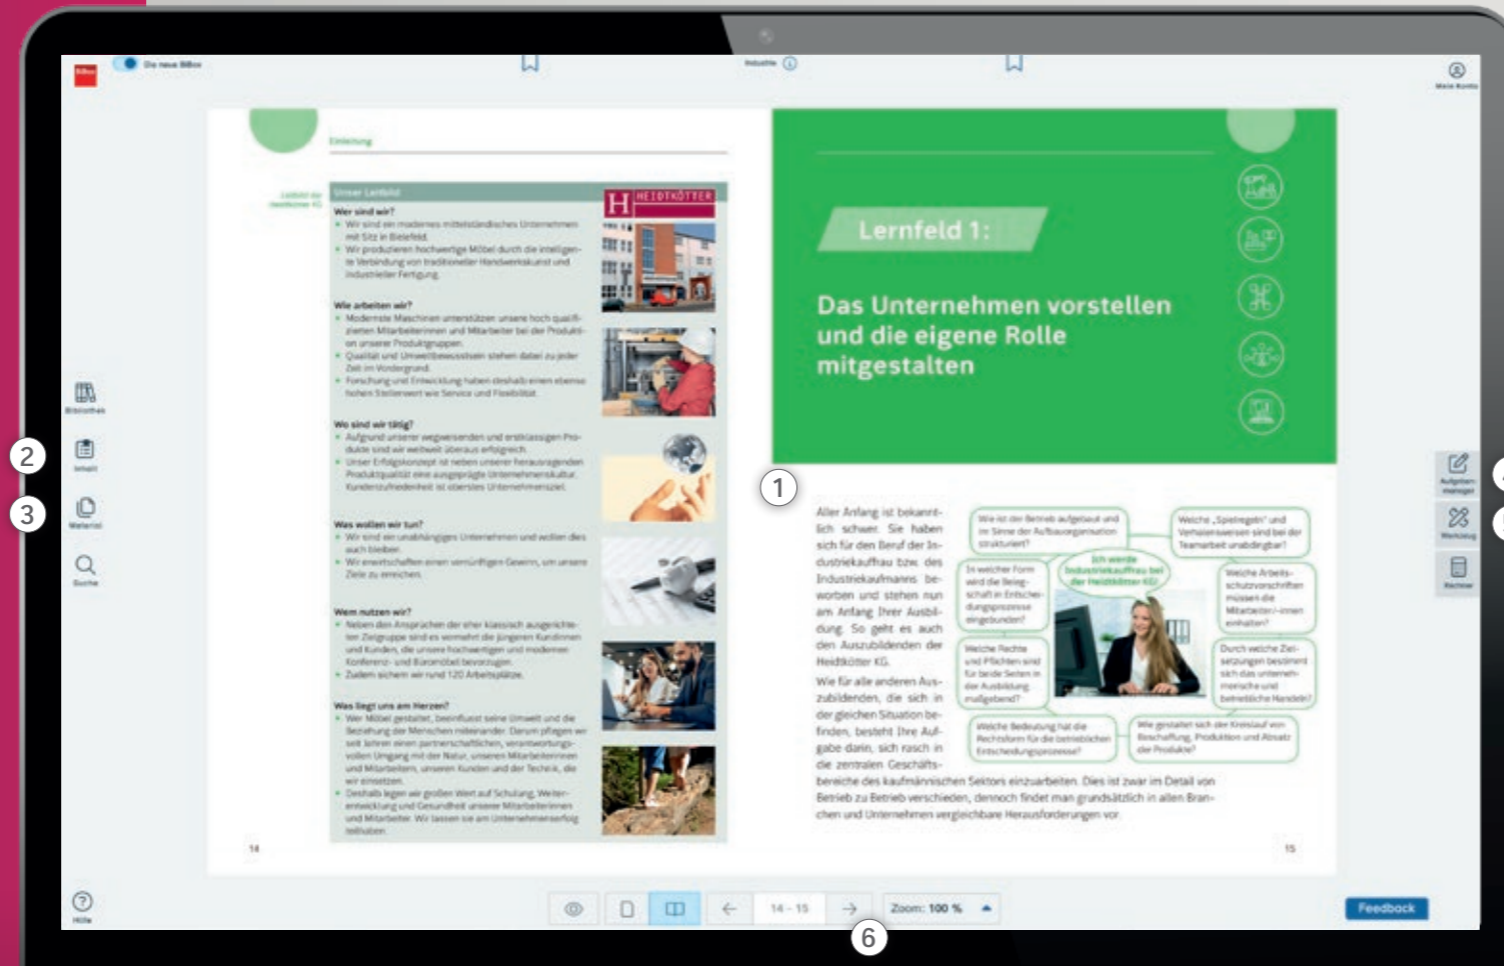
Die neue BiBox

Industrie

Meine Konto

Einleitung

Leitbild der Heidkötter KG

Unser Leitbild

HEIDKÖTTER

Wer sind wir?
• Wir sind ein modernes mittelständisches Unternehmen mit Sitz in Bielefeld.
• Wir produzieren hochwertige Möbel durch die intelligente Verbindung von traditioneller Handwerkskunst und industrieller Fertigung.

Wie arbeiten wir?
• Modernste Maschinen unterstützen unsere hoch qualifizierten Mitarbeiterinnen und Mitarbeiter bei der Produktion unserer Produktgruppen.
• Qualität und Umweltbewusstsein stehen dabei zu jeder Zeit im Vordergrund.
• Forschung und Entwicklung haben deshalb einen ebenso hohen Stellenwert wie Service und Flexibilität.

Wo sind wir tätig?
• Aufgrund unserer wegweisenden und erstklassigen Produkte sind wir weltweit überaus erfolgreich.
• Unser Erfolgskonzept ist neben unserer herausragenden Produktqualität eine ausgeprägte Unternehmenskultur. Kundenzufriedenheit ist oberstes Unternehmensziel.

Was wollen wir tun?
• Wir sind ein unabhängiges Unternehmen und wollen dies auch bleiben.
• Wir erwirtschaften einen vernünftigen Gewinn, um unsere Ziele zu erreichen.

Wem nutzen wir?
• Neben den Ansprüchen der eher klassisch ausgerichteten Zielgruppe sind es vermehrt die jüngeren Kundinnen und Kunden, die unsere hochwertigen und modernen Konferenz- und Büromöbel bevorzugen.
• Zudem sichern wir rund 120 Arbeitsplätze.

Was liegt uns am Herzen?
• Wer Möbel gestaltet, beeinflusst seine Umwelt und die Beziehung der Menschen miteinander. Darum pflegen wir seit Jahren einen partnerschaftlichen, verantwortungsvollen Umgang mit der Natur, unseren Mitarbeiterinnen und Mitarbeitern, unseren Kunden und der Technik, die wir einsetzen.
• Deshalb legen wir großen Wert auf Schulung, Weiterentwicklung und Gesundheit unserer Mitarbeiterinnen und Mitarbeiter. Wir lassen sie am Unternehmenserfolg teilhaben.

14

Lernfeld 1:

Das Unternehmen vorstellen und die eigene Rolle mitgestalten

1

Aller Anfang ist bekanntlich schwer. Sie haben sich für den Beruf der Industriekauffrau bzw. des Industriekaufmanns beworben und stehen nun am Anfang Ihrer Ausbildung. So geht es auch den Auszubildenden der Heidkötter KG.

Wie für alle anderen Auszubildenden, die sich in der gleichen Situation befinden, besteht Ihre Aufgabe darin, sich rasch in die zentralen Geschäftsbereiche des kaufmännischen Sektors einzuarbeiten. Dies ist zwar im Detail von Betrieb zu Betrieb verschieden, dennoch findet man grundsätzlich in allen Branchen und Unternehmen vergleichbare Herausforderungen vor.

Wie ist der Betrieb aufgebaut und im Sinne der Aufbauorganisation strukturiert?

Welche „Spielregeln" und Verhaltensweisen sind bei der Teamarbeit unabdingbar?

Ich werde Industriekauffrau bei der Heidkötter KG!

In welcher Form wird die Belegschaft in Entscheidungsprozesse eingebunden?

Welche Arbeitsschutzvorschriften müssen die Mitarbeiter/-innen einhalten?

Welche Rechte und Pflichten sind für beide Seiten in der Ausbildung maßgebend?

Durch welche Zielsetzungen bestimmt sich das unternehmerische und betriebliche Handeln?

Welche Bedeutung hat die Rechtsform für die betrieblichen Entscheidungsprozesse?

Wie gestaltet sich der Kreislauf von Beschaffung, Produktion und Absatz der Produkte?

15

Bibliothek
2
Inhalt
3
Material
Suche
Hilfe

Aufgaben managen
Werkzeug
Rechner

14 - 15
Zoom: 100 %
6
Feedback